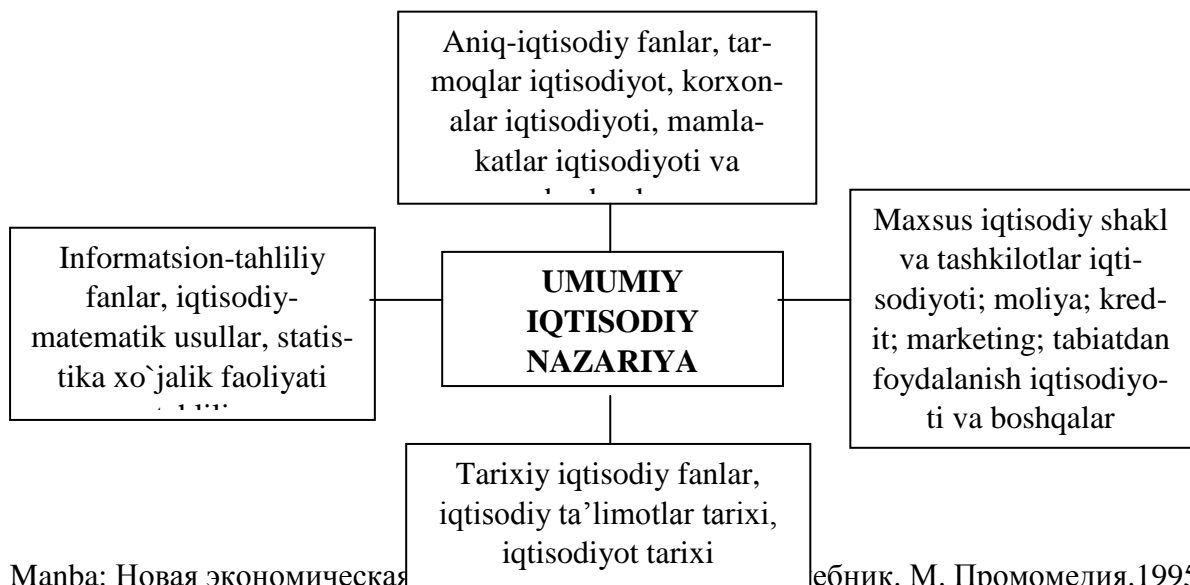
Aniq-iqtisodiy fanlar, tarmoqlar iqtisodiyot, korxonalar iqtisodiyoti, mamlakatlar iqtisodiyoti va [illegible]

Informatsion-tahliliy fanlar, iqtisodiy-matematik usullar, statistika xo`jalik faoliyati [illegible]

UMUMIY IQTISODIY NAZARIYA

Maxsus iqtisodiy shakl va tashkilotlar iqtisodiyoti; moliya; kredit; marketing; tabiatdan foydalanish iqtisodiyoti va boshqalar

Tarixiy iqtisodiy fanlar, iqtisodiy ta'limotlar tarixi, iqtisodiyot tarixi

Manba: Новая экономическая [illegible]ебник, М, Промомедия,199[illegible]